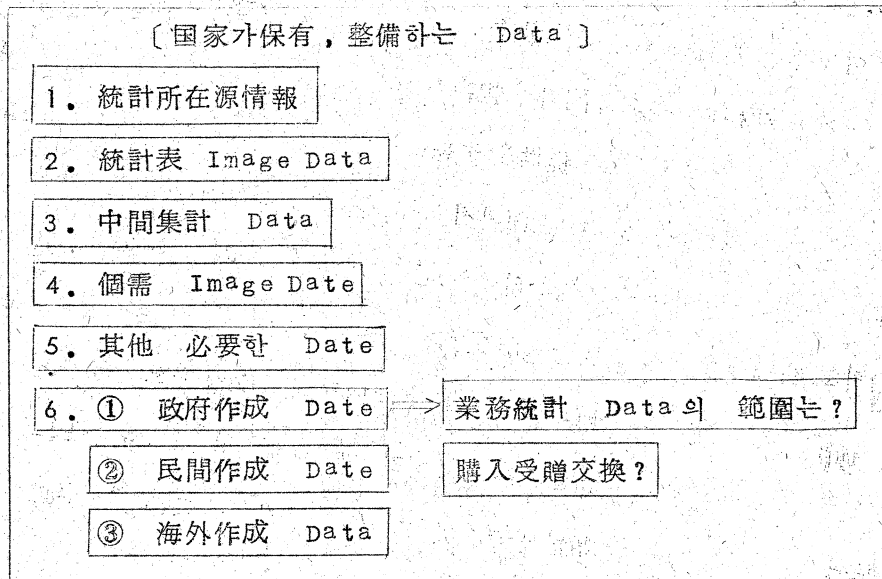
〔国家가保有，整備하는 Data〕

1. 統計所在源情報

2. 統計表 Image Data

3. 中間集計 Data

4. 個需 Image Date

5. 其他 必要한 Date

6. ① 政府作成 Date → 業務統計 Data 의 範圍는？

② 民間作成 Date

購入受贈交換？

③ 海外作成 Data